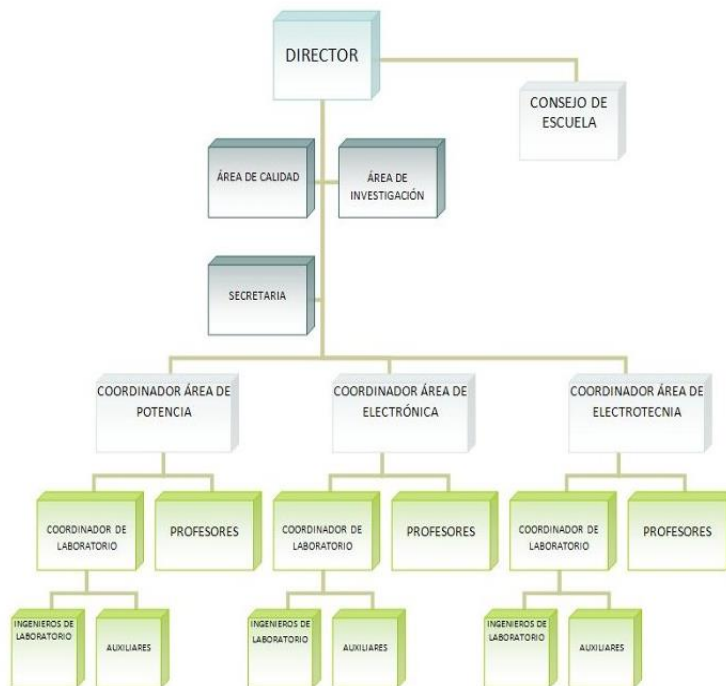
DIRECTOR

CONSEJO DE ESCUELA

ÁREA DE CALIDAD

ÁREA DE INVESTIGACIÓN

SECRETARIA

COORDINADOR ÁREA DE POTENCIA

COORDINADOR ÁREA DE ELECTRÓNICA

COORDINADOR ÁREA DE ELECTROTECNIA

COORDINADOR DE LABORATORIO

PROFESORES

COORDINADOR DE LABORATORIO

PROFESORES

COORDINADOR DE LABORATORIO

PROFESORES

INGENIEROS DE LABORATORIO

AUXILIARES

INGENIEROS DE LABORATORIO

AUXILIARES

INGENIEROS DE LABORATORIO

AUXILIARES